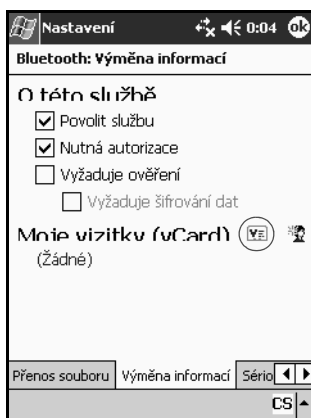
Nastavení 0:04 ok

Bluetooth: Výměna informací

O této službě

☑ Povolit službu

☑ Nutná autorizace

☐ Vyžaduje ověření

☐ Vyžaduje šifrování dat

Moje vizitky (vCard)

(Žádné)

Přenos souboru | Výměna informací | Sério

CS